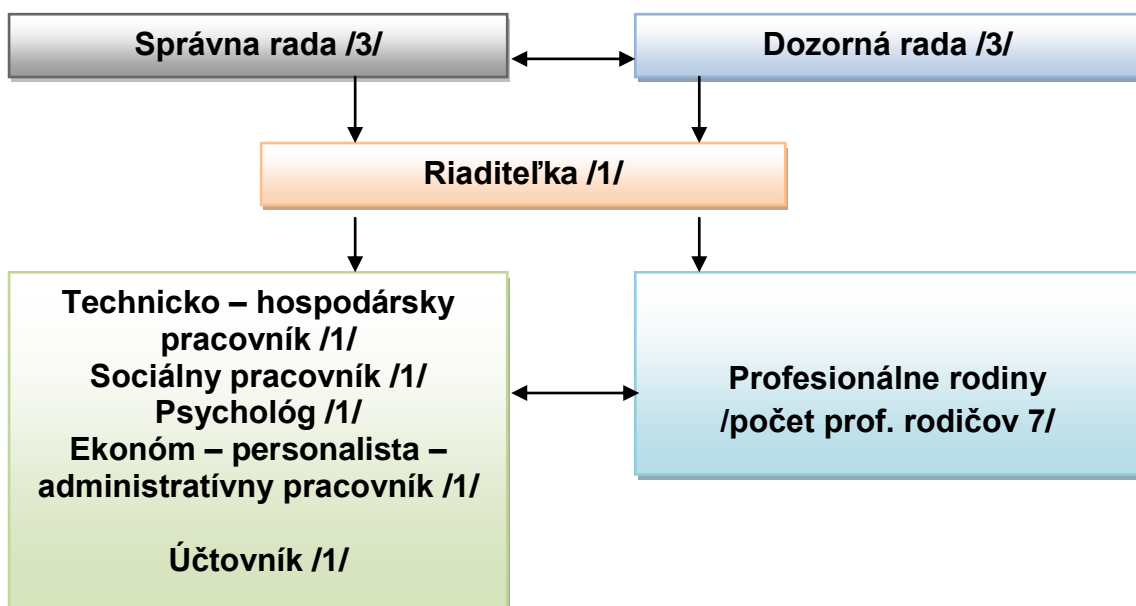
Správna rada /3/

Dozorná rada /3/

Riaditeľka /1/

Technicko – hospodársky pracovník /1/
Sociálny pracovník /1/
Psychológ /1/
Ekonóm – personalista – administratívny pracovník /1/

Účtovník /1/

Profesionálne rodiny
/počet prof. rodičov 7/